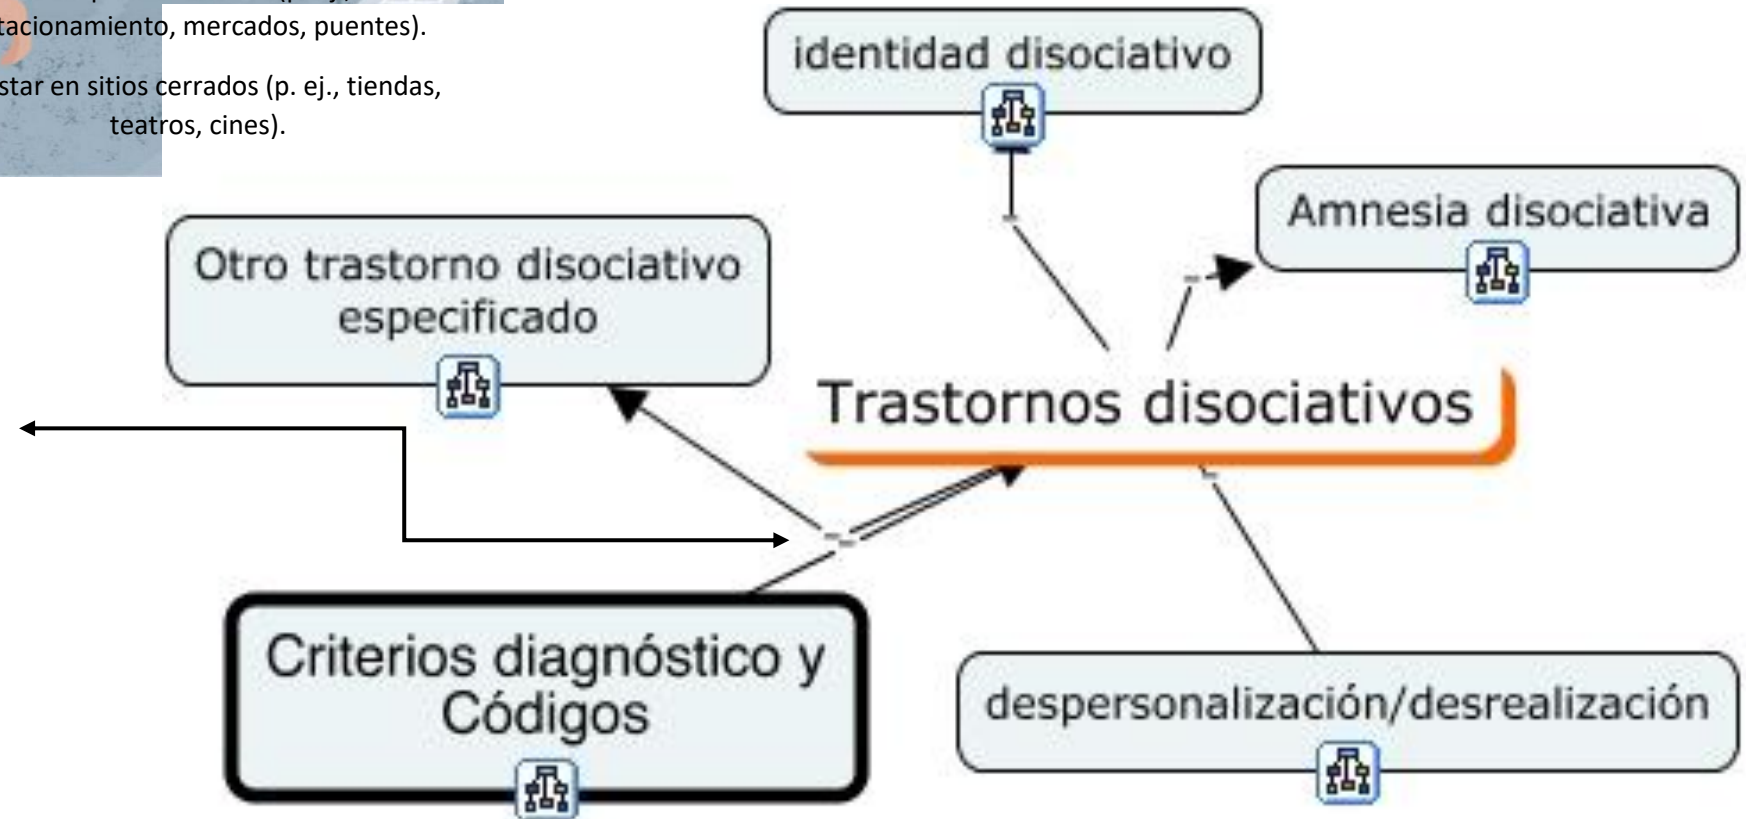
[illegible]
tacionamiento, mercados, puentes).

star en sitios cerrados (p. ej., tiendas, teatros, cines).

identidad disociativo

Amnesia disociativa

Otro trastorno disociativo especificado

Trastornos disociativos

Criterios diagnóstico y Códigos

despersonalización/desrealización